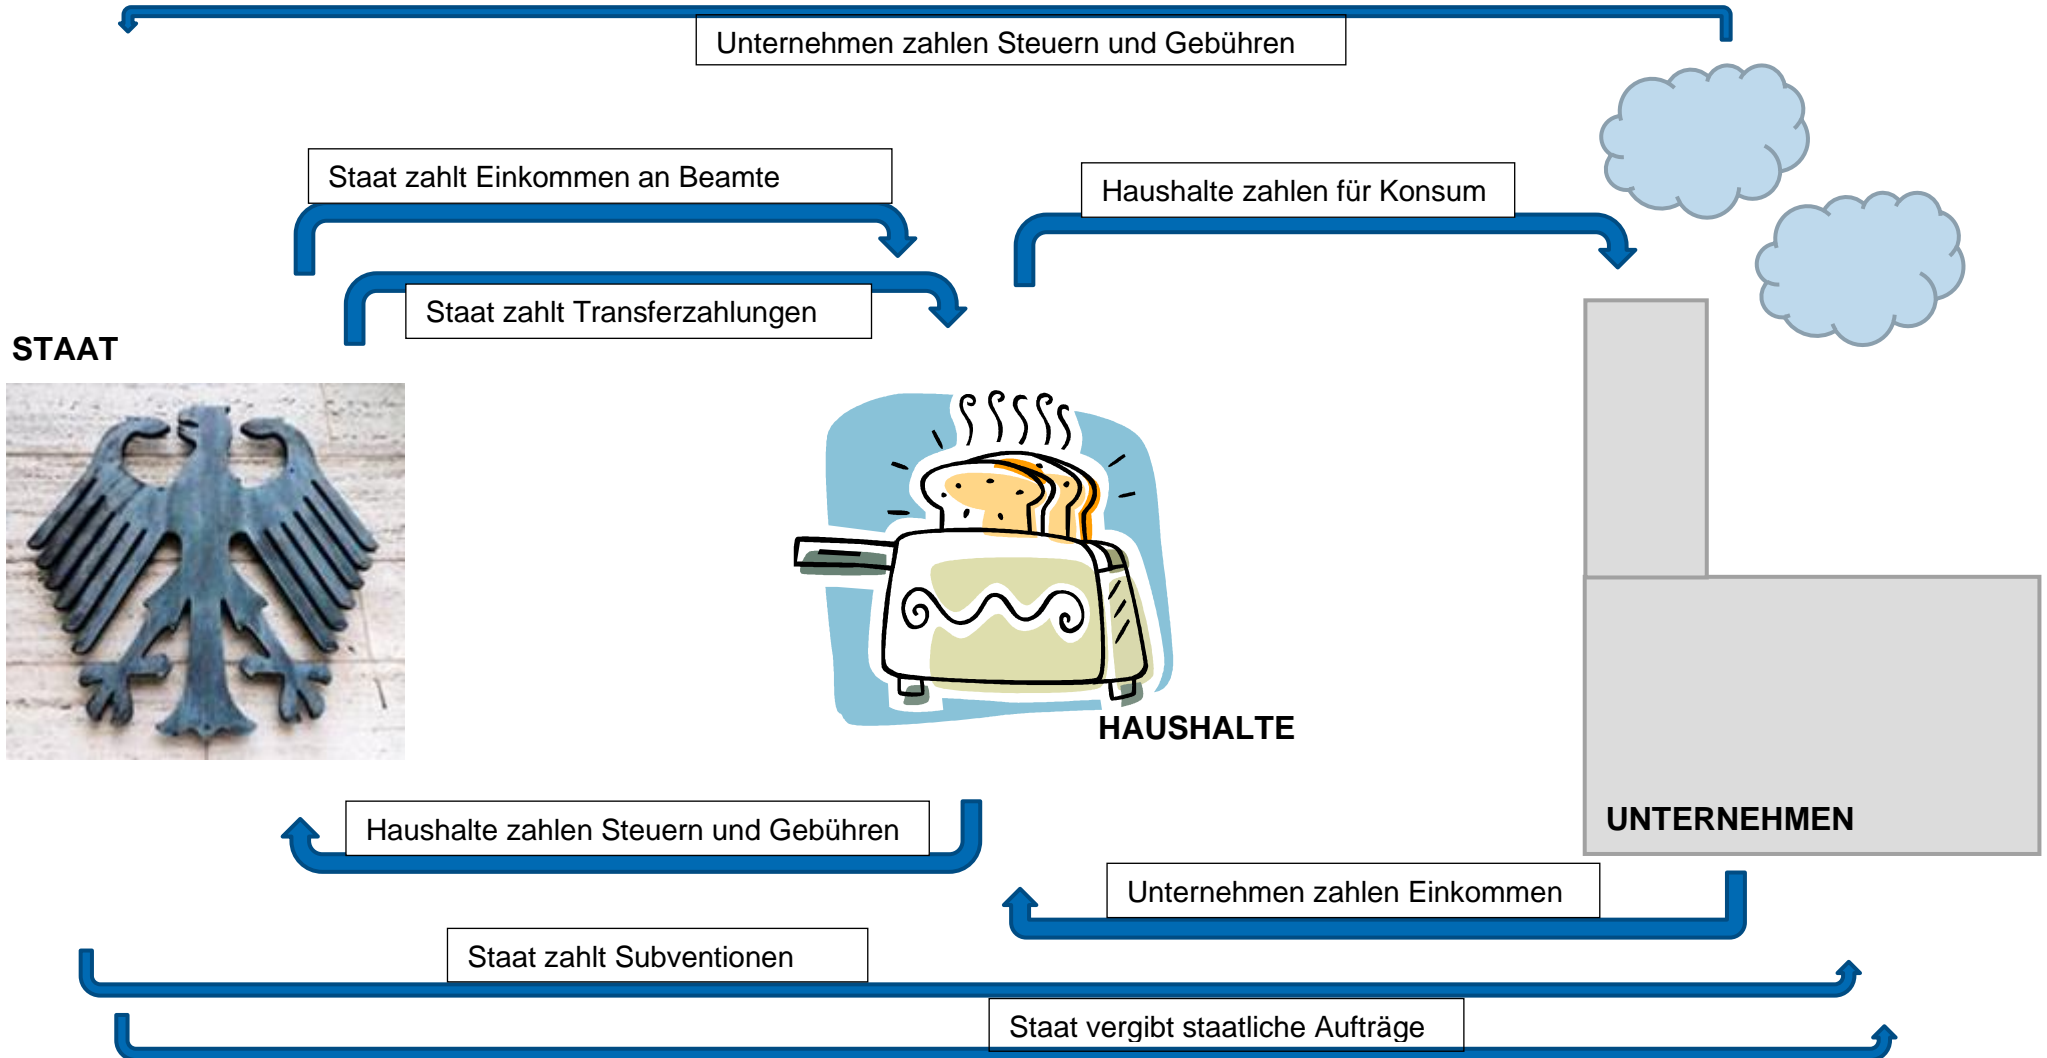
Unternehmen zahlen Steuern und Gebühren

Staat zahlt Einkommen an Beamte

Haushalte zahlen für Konsum

Staat zahlt Transferzahlungen

STAAT

HAUSHALTE

UNTERNEHMEN

Haushalte zahlen Steuern und Gebühren

Unternehmen zahlen Einkommen

Staat zahlt Subventionen

Staat vergibt staatliche Aufträge